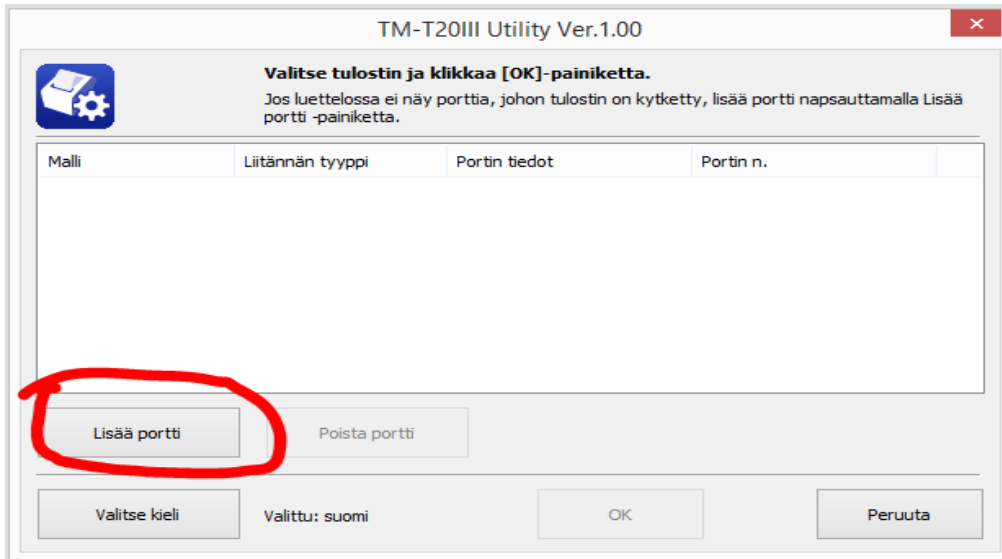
TM-T20III Utility Ver.1.00

Valitse tulostin ja klikkaa [OK]-painiketta.
Jos luettelossa ei näy porttia, johon tulostin on kytketty, lisää portti napsauttamalla Lisää portti -painiketta.

| Malli | Liitännän tyyppi | Portin tiedot | Portin n. |
|---|---|---|---|

Lisää portti

Poista portti

Valitse kieli

Valittu: suomi

OK

Peruuta